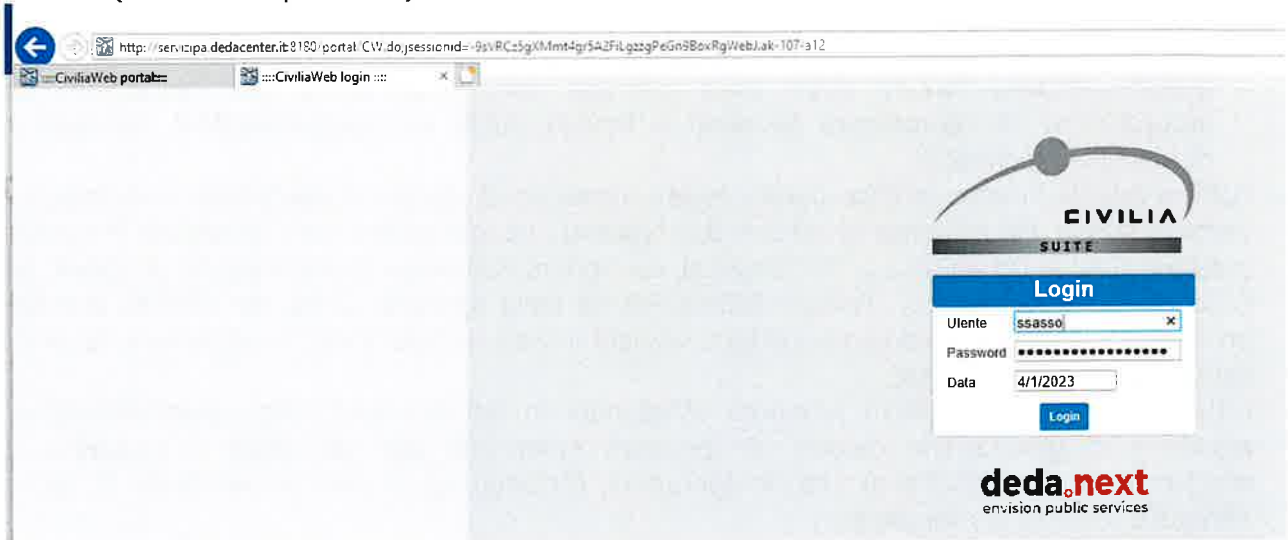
http://servizipa.dedacenter.it:8180/portal/CW.do;jsessionid=-9sVRCz5gXMmt4gr5A2FiLgzzgPeGn9BoxRgWebJ.ak-107-a12

:::CiviliaWeb portal:::

:::CiviliaWeb login :::

CIVILIA

SUITE

Login

Utente ssasso

Password ••••••••••••••••••

Data 4/1/2023

Login

deda.next

envision public services